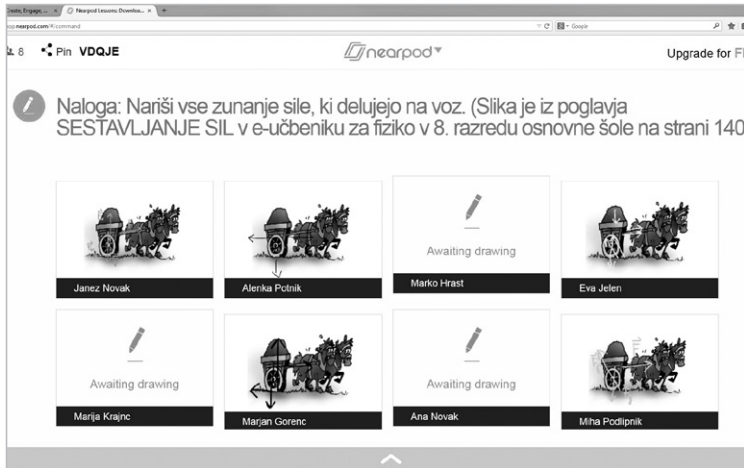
Create, Engage, ... × Nearpod Lessons: Downlo... × +

app.nearpod.com/#/command

Google

8 Pin VDQJE

nearpod

Upgrade for FI

Naloga: Nariši vse zunanje sile, ki delujejo na voz. (Slika je iz poglavja SESTAVLJANJE SIL v e-učbeniku za fiziko v 8. razredu osnovne šole na strani 140

Janez Novak

Alenka Potnik

Awaiting drawing

Marko Hrast

Eva Jelen

Awaiting drawing

Marija Krajnc

Marjan Gorenc

Awaiting drawing

Ana Novak

Miha Podlipnik